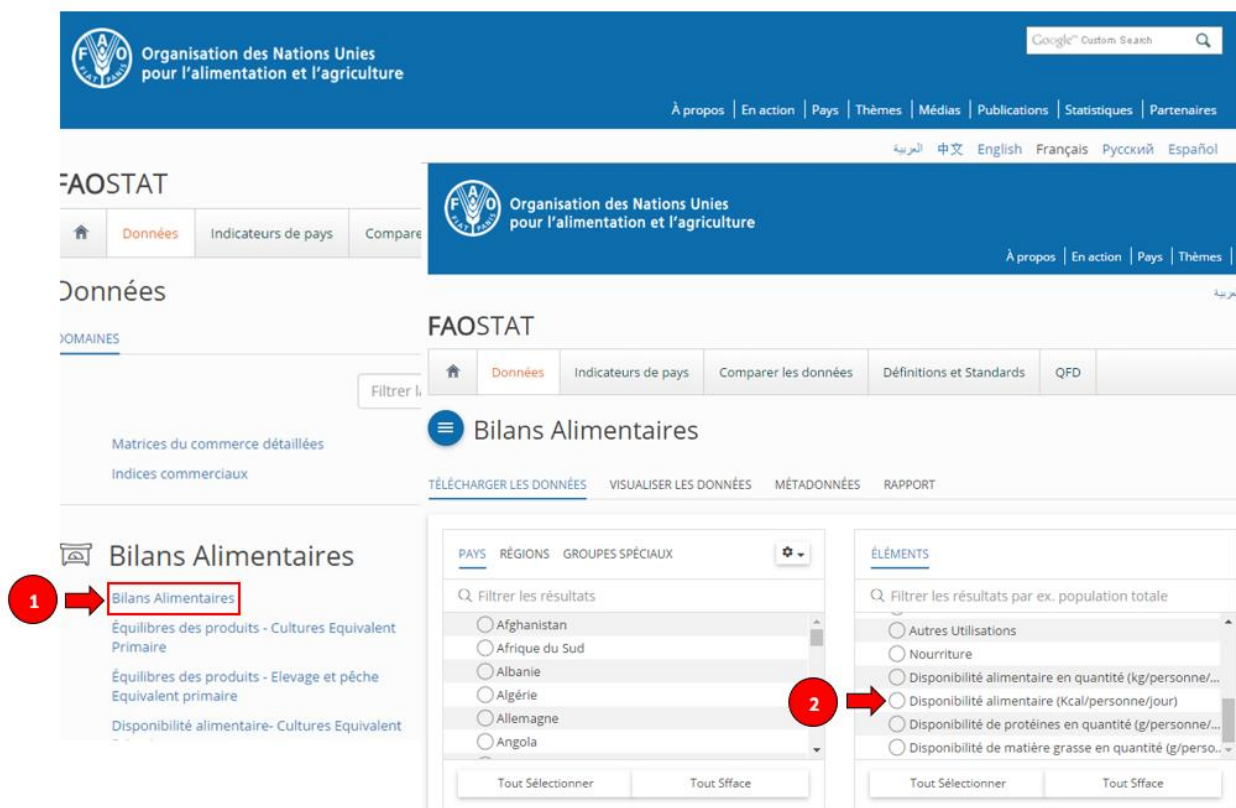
Organisation des Nations Unies pour l'alimentation et l'agriculture

Google Custom Search

À propos | En action | Pays | Thèmes | Médias | Publications | Statistiques | Partenaires

العربية 中文 English Français Русский Español

FAOSTAT

Données | Indicateurs de pays | Compare

Données

DOMAINES

Filtrer l

Matrices du commerce détaillées

Indices commerciaux

Bilans Alimentaires

1

Bilans Alimentaires

Équilibres des produits - Cultures Equivalent Primaire

Équilibres des produits - Elevage et pêche Equivalent primaire

Disponibilité alimentaire- Cultures Equivalent

Organisation des Nations Unies pour l'alimentation et l'agriculture

À propos | En action | Pays | Thèmes

عربية

FAOSTAT

Données | Indicateurs de pays | Comparer les données | Définitions et Standards | QFD

Bilans Alimentaires

TÉLÉCHARGER LES DONNÉES | VISUALISER LES DONNÉES | MÉTADONNÉES | RAPPORT

PAYS | RÉGIONS | GROUPES SPÉCIAUX

Filtrer les résultats

Afghanistan
Afrique du Sud
Albanie
Algérie
Allemagne
Angola

Tout Sélectionner | Tout Sffface

ÉLÉMENTS

Filtrer les résultats par ex. population totale

Autres Utilisations
Nourriture
Disponibilité alimentaire en quantité (kg/personne/...
2
Disponibilité alimentaire (Kcal/personne/jour)
Disponibilité de protéines en quantité (g/personne/...
Disponibilité de matière grasse en quantité (g/perso...

Tout Sélectionner | Tout Sffface